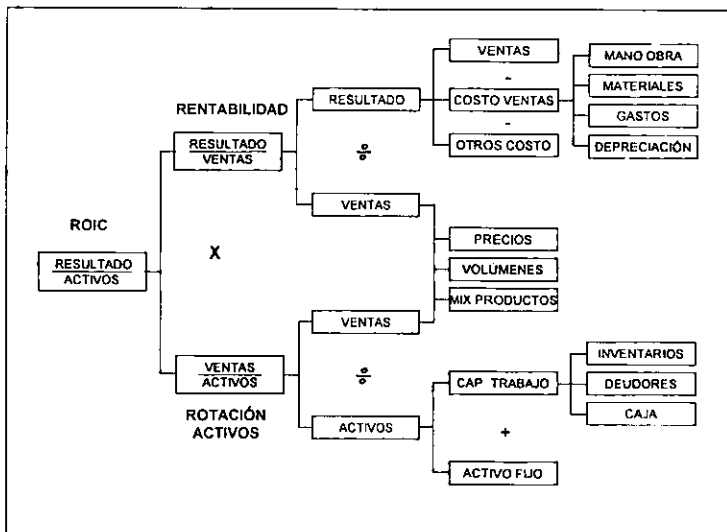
ROIC

$\frac{\text{RESULTADO}}{\text{ACTIVOS}}$

RENTABILIDAD

$\frac{\text{RESULTADO}}{\text{VENTAS}}$

X

$\frac{\text{VENTAS}}{\text{ACTIVOS}}$

ROTACIÓN ACTIVOS

RESULTADO

÷

VENTAS

VENTAS

÷

ACTIVOS

VENTAS

-

COSTO VENTAS

-

OTROS COSTO

MANO OBRA

MATERIALES

GASTOS

DEPRECIACIÓN

PRECIOS

VOLÚMENES

MIX PRODUCTOS

CAP TRABAJO

+

ACTIVO FIJO

INVENTARIOS

DEUDORES

CAJA